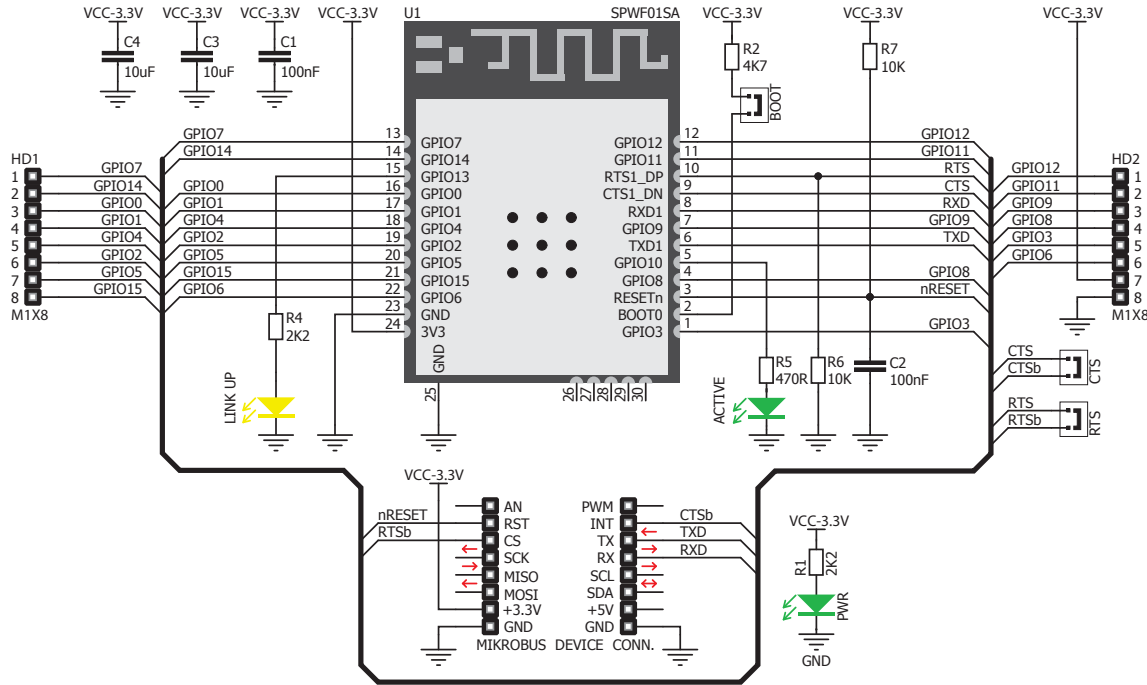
VCC-3.3V VCC-3.3V VCC-3.3V VCC-3.3V U1 SPWF01SA VCC-3.3V VCC-3.3V VCC-3.3V

C4 10uF C3 10uF C1 100nF

R2 4K7 BOOT R7 10K

HD1
1 GPIO7
2 GPIO14
3 GPIO0
4 GPIO1
5 GPIO4
6 GPIO2
7 GPIO5
8 GPIO15
M1X8

GPIO7
GPIO14
GPIO0
GPIO1
GPIO4
GPIO2
GPIO15
GPIO6

13 GPIO7
14 GPIO14
15 GPIO13
16 GPIO0
17 GPIO1
18 GPIO4
19 GPIO2
20 GPIO5
21 GPIO15
22 GPIO6
23 GND
24 3V3
GND
25

GPIO12 12
GPIO11 11
RTS1_DP 10
CTS1_DN 9
RXD1 8
GPIO9 7
TXD1 6
GPIO10 5
GPIO8 4
RESETn 3
BOOT0 2
GPIO3 1

26 27 28 29 30

GPIO12
GPIO11
RTS
CTS
RXD
GPIO9
TXD
GPIO8
nRESET
GPIO3

HD2
GPIO12 1
GPIO11 2
GPIO9 3
GPIO8 4
GPIO3 5
GPIO6 6
7
8
M1X8

R4 2K2
LINK UP

R5 470R R6 10K C2 100nF
ACTIVE

CTS CTSb CTS
RTS RTSb RTS

VCC-3.3V
nRESET
RTSb
AN
RST
CS
SCK
MISO
MOSI
+3.3V
GND
MIKROBUS DEVICE CONN.

PWM
INT
TX
RX
SCL
SDA
+5V
GND

CTSb
TXD
RXD

VCC-3.3V
R1 2K2
PWR
GND